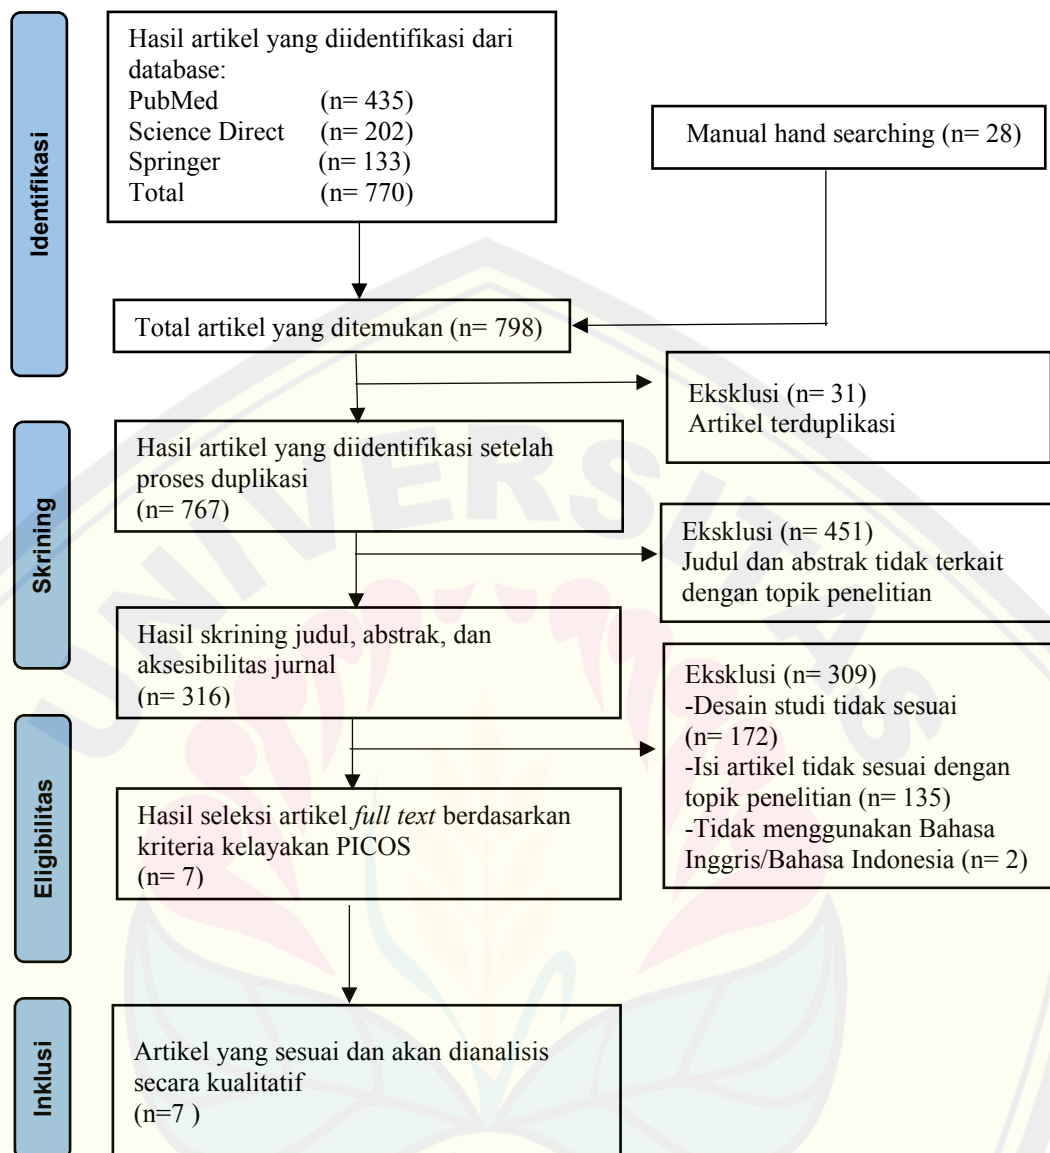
Identifikasi

Hasil artikel yang diidentifikasi dari database:
PubMed (n= 435)
Science Direct (n= 202)
Springer (n= 133)
Total (n= 770)

Manual hand searching (n= 28)

Total artikel yang ditemukan (n= 798)

Eksklusi (n= 31)
Artikel terduplikasi

Skrining

Hasil artikel yang diidentifikasi setelah proses duplikasi
(n= 767)

Eksklusi (n= 451)
Judul dan abstrak tidak terkait dengan topik penelitian

Hasil skrining judul, abstrak, dan aksesibilitas jurnal
(n= 316)

Eksklusi (n= 309)
-Desain studi tidak sesuai (n= 172)
-Isi artikel tidak sesuai dengan topik penelitian (n= 135)
-Tidak menggunakan Bahasa Inggris/Bahasa Indonesia (n= 2)

Eligibilitas

Hasil seleksi artikel *full text* berdasarkan kriteria kelayakan PICOS
(n= 7)

Inklusi

Artikel yang sesuai dan akan dianalisis secara kualitatif
(n=7 )